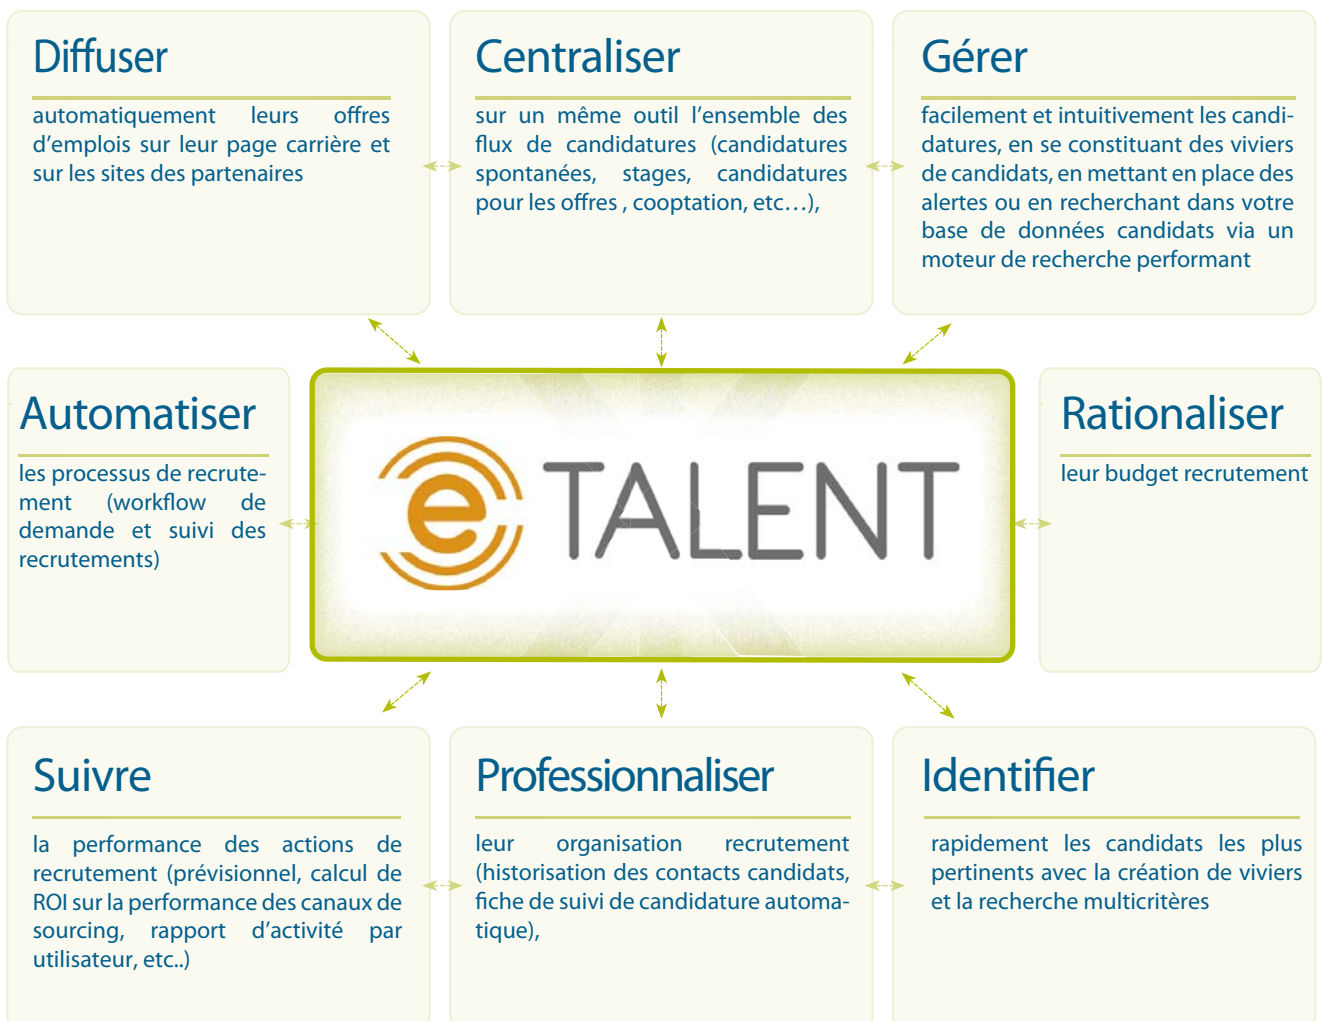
Diffuser

automatiquement leurs offres d'emplois sur leur page carrière et sur les sites des partenaires

Centraliser

sur un même outil l'ensemble des flux de candidatures (candidatures spontanées, stages, candidatures pour les offres , cooptation, etc…),

Gérer

facilement et intuitivement les candidatures, en se constituant des viviers de candidats, en mettant en place des alertes ou en recherchant dans votre base de données candidats via un moteur de recherche performant

Automatiser

les processus de recrutement (workflow de demande et suivi des recrutements)

e TALENT

Rationaliser

leur budget recrutement

Suivre

la performance des actions de recrutement (prévisionnel, calcul de ROI sur la performance des canaux de sourcing, rapport d'activité par utilisateur, etc..)

Professionnaliser

leur organisation recrutement (historisation des contacts candidats, fiche de suivi de candidature automatique),

Identifier

rapidement les candidats les plus pertinents avec la création de viviers et la recherche multicritères